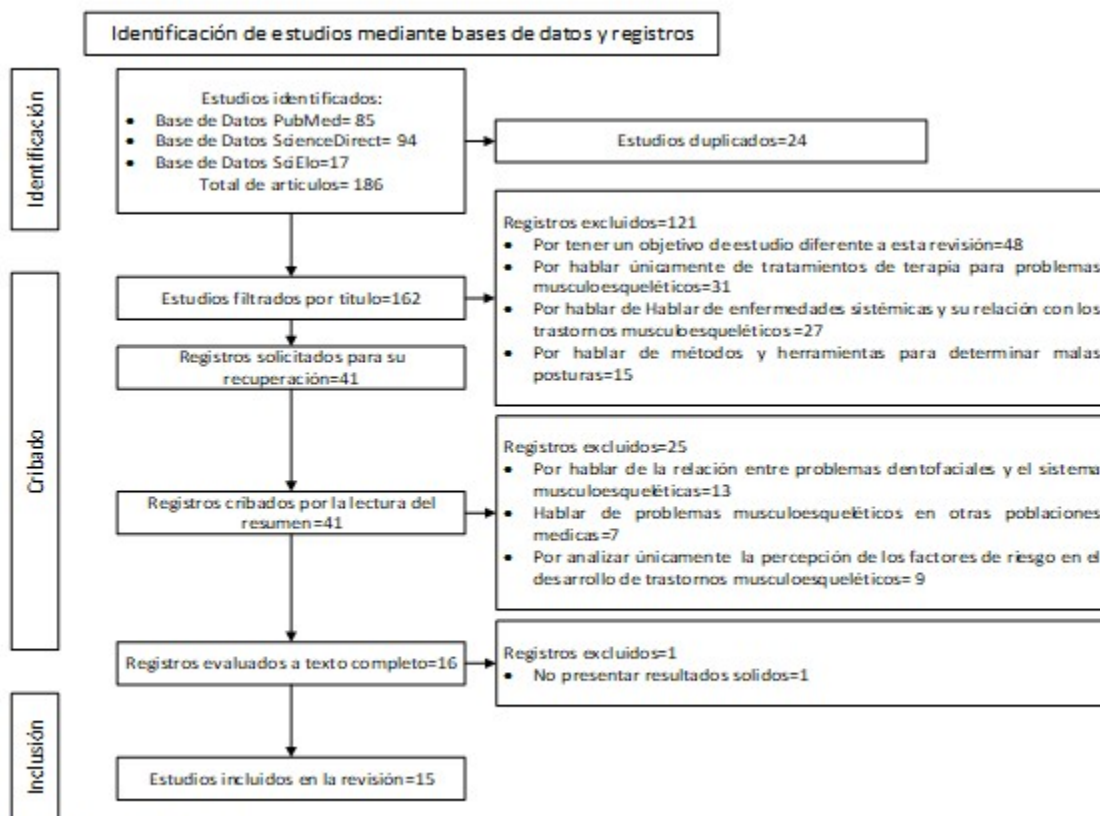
Identificación de estudios mediante bases de datos y registros

Identificación

Estudios identificados:
- Base de Datos PubMed= 85
- Base de Datos ScienceDirect= 94
- Base de Datos SciElo=17
Total de articulos= 186

Estudios duplicados=24

Registros excluidos=121
- Por tener un objetivo de estudio diferente a esta revisión=48
- Por hablar únicamente de tratamientos de terapia para problemas musculoesqueléticos=31
- Por hablar de Hablar de enfermedades sistémicas y su relación con los trastornos musculoesqueléticos=27
- Por hablar de métodos y herramientas para determinar malas posturas=15

Cribado

Estudios filtrados por titulo=162

Registros solicitados para su recuperación=41

Registros excluidos=25
- Por hablar de la relación entre problemas dentofaciales y el sistema musculoesqueléticas=13
- Hablar de problemas musculoesqueléticos en otras poblaciones medicas=7
- Por analizar únicamente la percepción de los factores de riesgo en el desarrollo de trastornos musculoesqueléticos= 9

Registros cribados por la lectura del resumen=41

Registros evaluados a texto completo=16

Registros excluidos=1
- No presentar resultados solidos=1

Inclusión

Estudios incluidos en la revisión=15